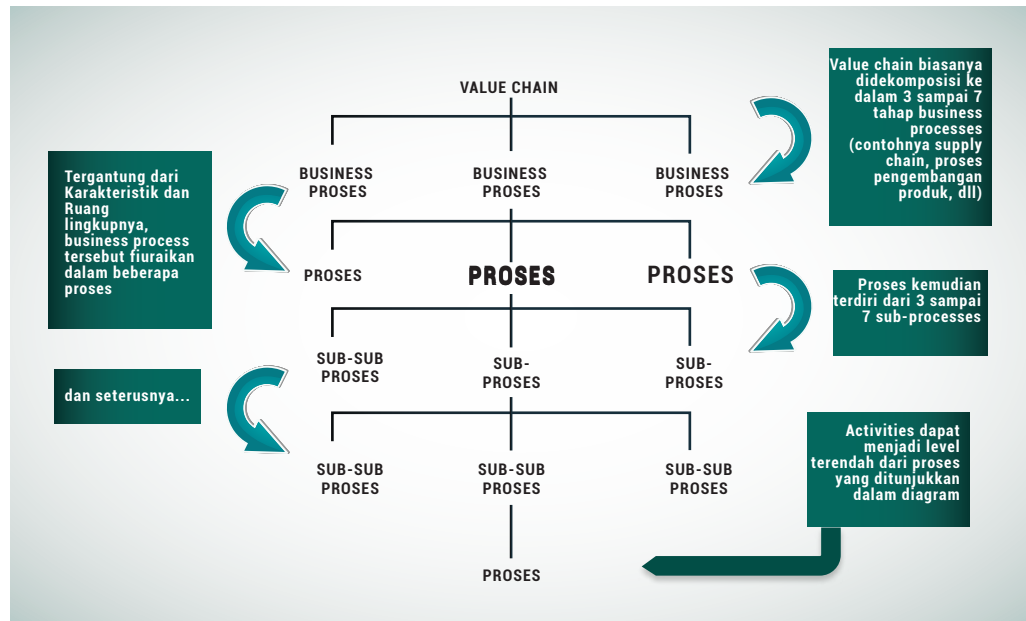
Value chain biasanya didekomposisi ke dalam 3 sampai 7 tahap business processes (contohnya supply chain, proses pengembangan produk, dll)

VALUE CHAIN

BUSINESS PROSES

BUSINESS PROSES

BUSINESS PROSES

Tergantung dari Karakteristik dan Ruang lingkupnya, business process tersebut fiuraikan dalam beberapa proses

PROSES

PROSES

PROSES

Proses kemudian terdiri dari 3 sampai 7 sub-processes

SUB-SUB PROSES

SUB-PROSES

SUB-PROSES

dan seterusnya...

SUB-SUB PROSES

SUB-SUB PROSES

SUB-SUB PROSES

Activities dapat menjadi level terendah dari proses yang ditunjukkan dalam diagram

PROSES